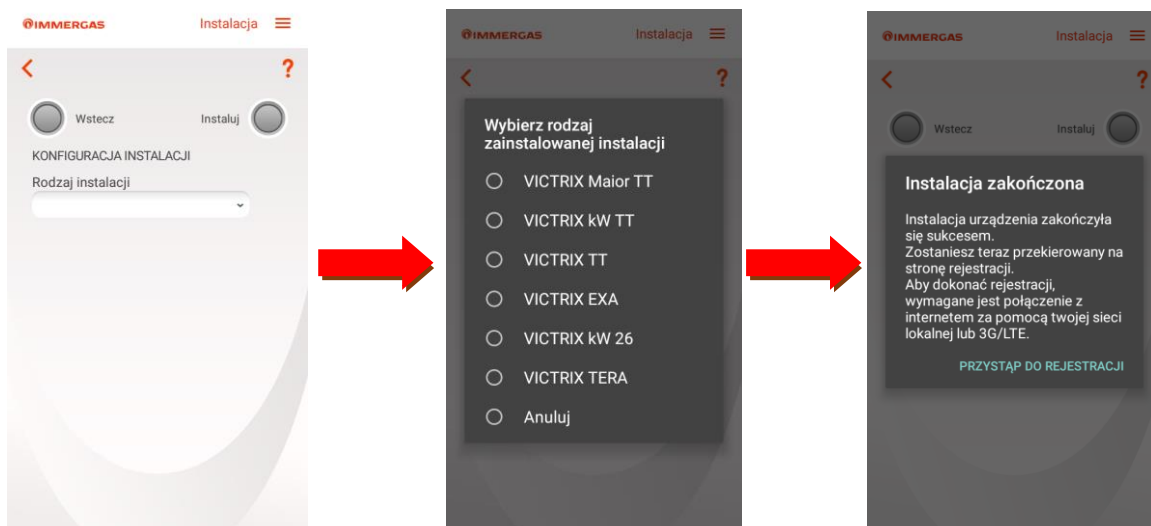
IMMERGAS Instalacja

<
?

Wstecz Instaluj

KONFIGURACJA INSTALACJI

Rodzaj instalacji

IMMERGAS Instalacja

<
?

Wybierz rodzaj zainstalowanej instalacji

VICTRIX Maior TT

VICTRIX kW TT

VICTRIX TT

VICTRIX EXA

VICTRIX kW 26

VICTRIX TERA

Anuluj

IMMERGAS Instalacja

<
?

Wstecz Instaluj

Instalacja zakończona

Instalacja urządzenia zakończyła się sukcesem.
Zostaniesz teraz przekierowany na stronę rejestracji.
Aby dokonać rejestracji, wymagane jest połączenie z internetem za pomocą twojej sieci lokalnej lub 3G/LTE.

PRZYSTĄP DO REJESTRACJI